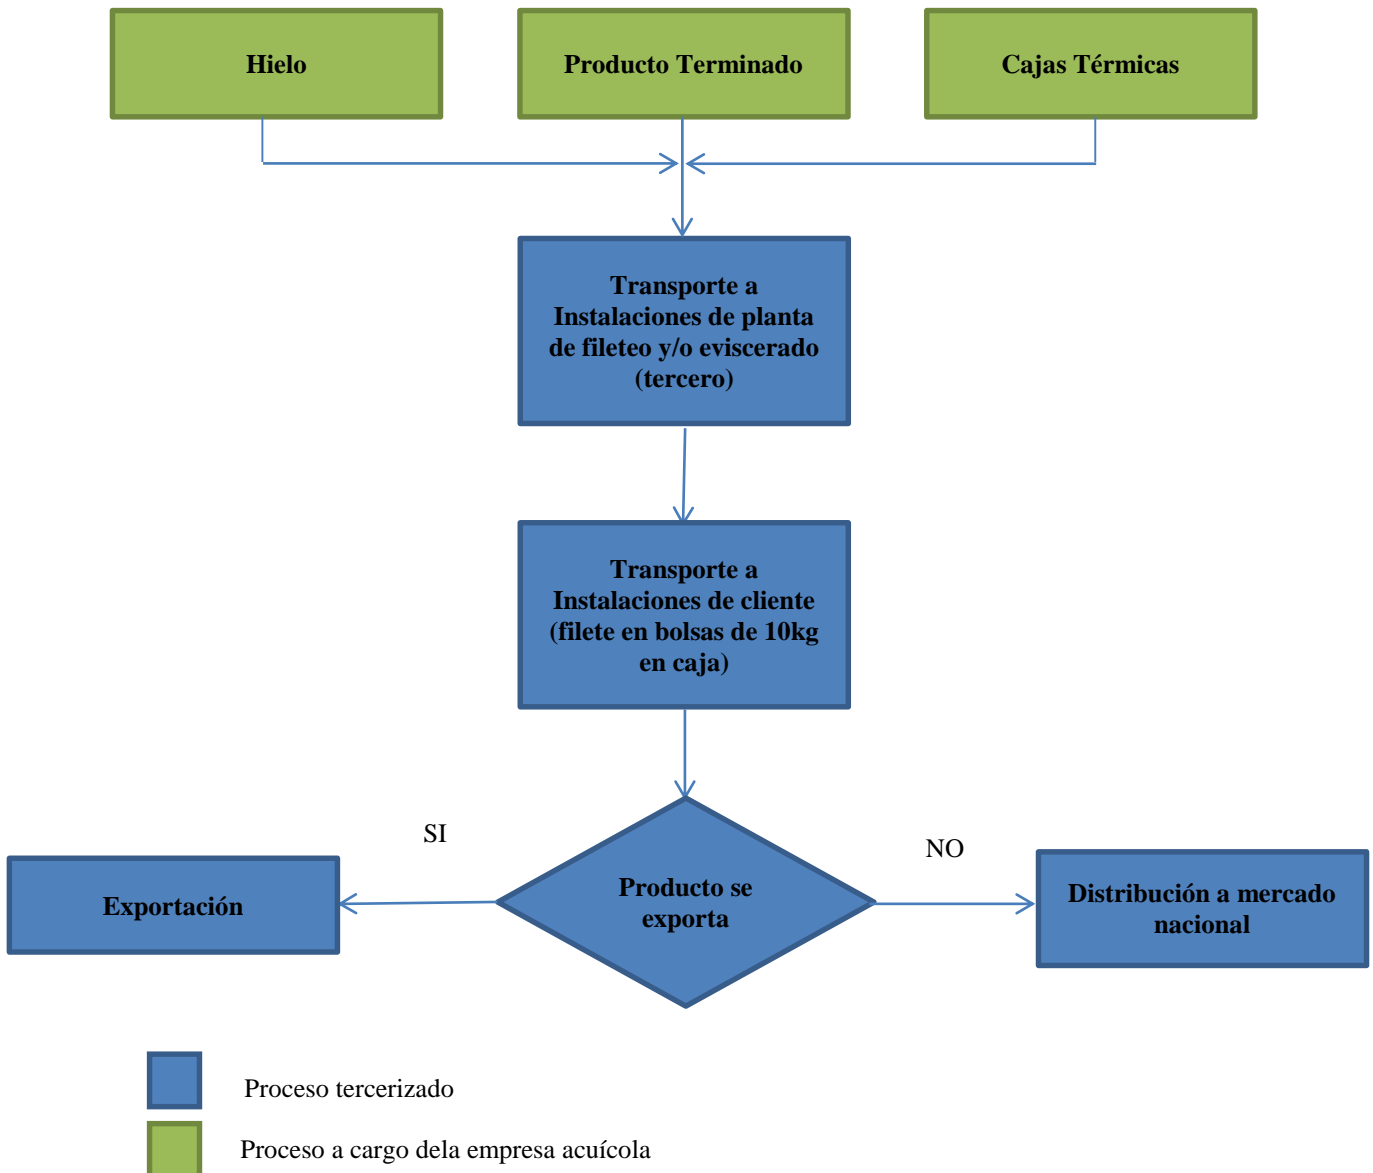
Hielo

Producto Terminado

Cajas Térmicas

Transporte a Instalaciones de planta de fileteo y/o eviscerado (tercero)

Transporte a Instalaciones de cliente (filete en bolsas de 10kg en caja)

SI

NO

Exportación

Producto se exporta

Distribución a mercado nacional

Proceso tercerizado

Proceso a cargo dela empresa acuícola